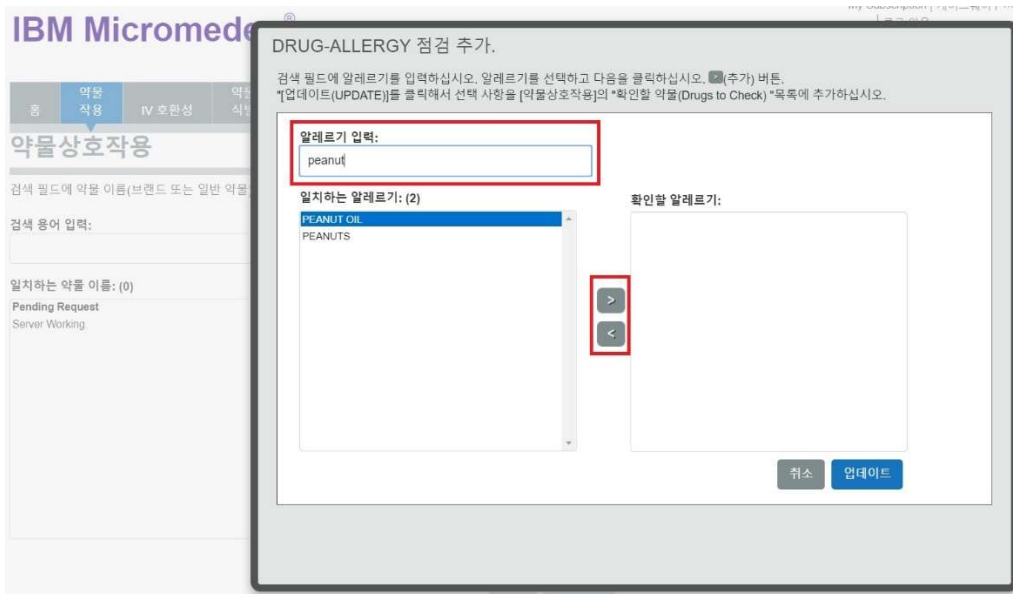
IBM Micromede

홈 약물 작용 IV 호환성 약물 식별

약물상호작용

검색 필드에 약물 이름(브랜드 또는 일반 약물

검색 용어 입력:

일치하는 약물 이름: (0)

Pending Request
Server Working

My Subscription | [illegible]

DRUG-ALLERGY 점검 추가.

검색 필드에 알레르기를 입력하십시오. 알레르기를 선택하고 다음을 클릭하십시오. (추가) 버튼. "[업데이트(UPDATE)]를 클릭해서 선택 사항을 [약물상호작용]의 "확인할 약물(Drugs to Check) "목록에 추가하십시오.

알레르기 입력:

peanut

일치하는 알레르기: (2)

PEANUT OIL
PEANUTS

확인할 알레르기:

>

<

취소

업데이트